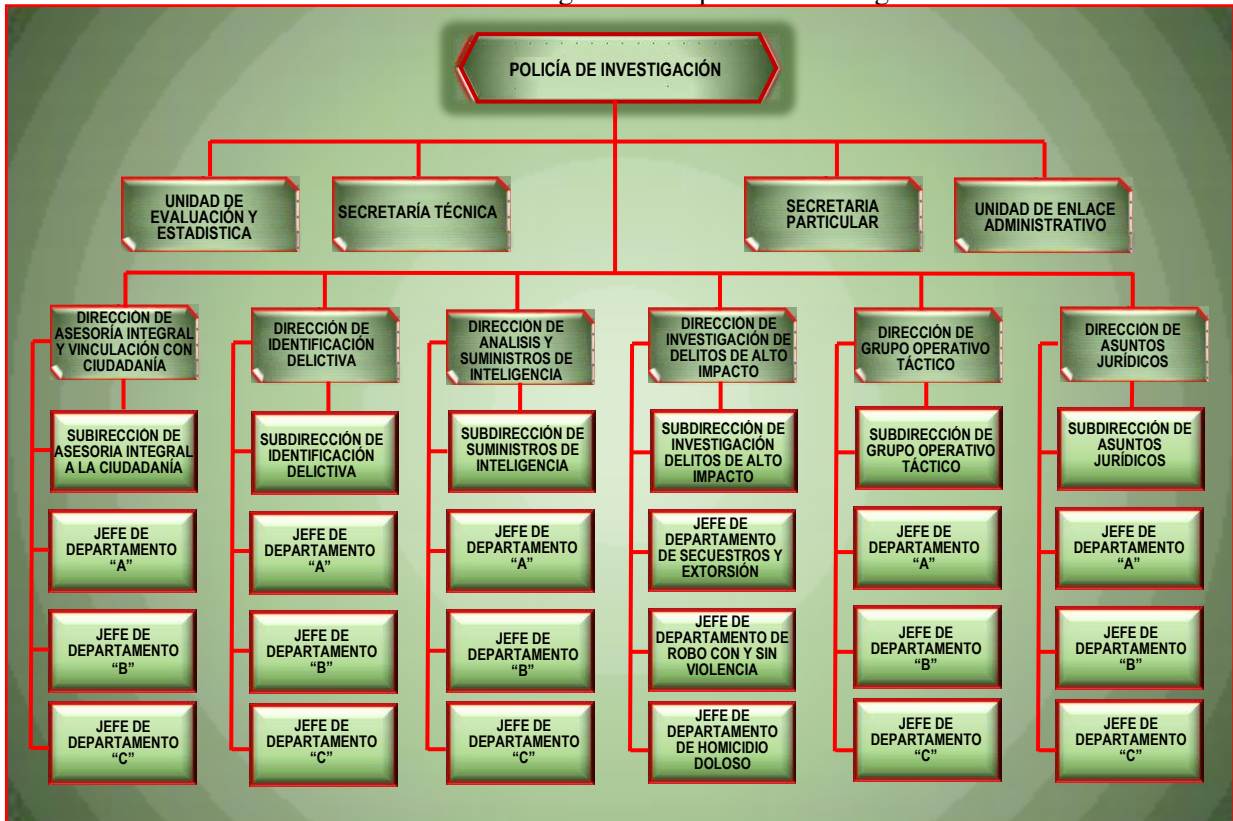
POLICÍA DE INVESTIGACIÓN

UNIDAD DE EVALUACIÓN Y ESTADISTICA

SECRETARÍA TÉCNICA

SECRETARIA PARTICULAR

UNIDAD DE ENLACE ADMINISTRATIVO

DIRECCIÓN DE ASESORÍA INTEGRAL Y VINCULACIÓN CON CIUDADANÍA

SUBIRECCIÓN DE ASESORIA INTEGRAL A LA CIUDADANÍA

JEFE DE DEPARTAMENTO "A"

JEFE DE DEPARTAMENTO "B"

JEFE DE DEPARTAMENTO "C"

DIRECCIÓN DE IDENTIFICACIÓN DELICTIVA

SUBDIRECCIÓN DE IDENTIFICACIÓN DELICTIVA

JEFE DE DEPARTAMENTO "A"

JEFE DE DEPARTAMENTO "B"

JEFE DE DEPARTAMENTO "C"

DIRECCIÓN DE ANALISIS Y SUMINISTROS DE INTELIGENCIA

SUBDIRECCIÓN DE SUMINISTROS DE INTELIGENCIA

JEFE DE DEPARTAMENTO "A"

JEFE DE DEPARTAMENTO "B"

JEFE DE DEPARTAMENTO "C"

DIRECCIÓN DE INVESTIGACIÓN DE DELITOS DE ALTO IMPACTO

SUBDIRECCIÓN DE INVESTIGACIÓN DELITOS DE ALTO IMPACTO

JEFE DE DEPARTAMENTO DE SECUESTROS Y EXTORSIÓN

JEFE DE DEPARTAMENTO DE ROBO CON Y SIN VIOLENCIA

JEFE DE DEPARTAMENTO DE HOMICIDIO DOLOSO

DIRECCIÓN DE GRUPO OPERATIVO TÁCTICO

SUBDIRECCIÓN DE GRUPO OPERATIVO TÁCTICO

JEFE DE DEPARTAMENTO "A"

JEFE DE DEPARTAMENTO "B"

JEFE DE DEPARTAMENTO "C"

DIRECCIÓN DE ASUNTOS JURÍDICOS

SUBDIRECCIÓN DE ASUNTOS JURÍDICOS

JEFE DE DEPARTAMENTO "A"

JEFE DE DEPARTAMENTO "B"

JEFE DE DEPARTAMENTO "C"